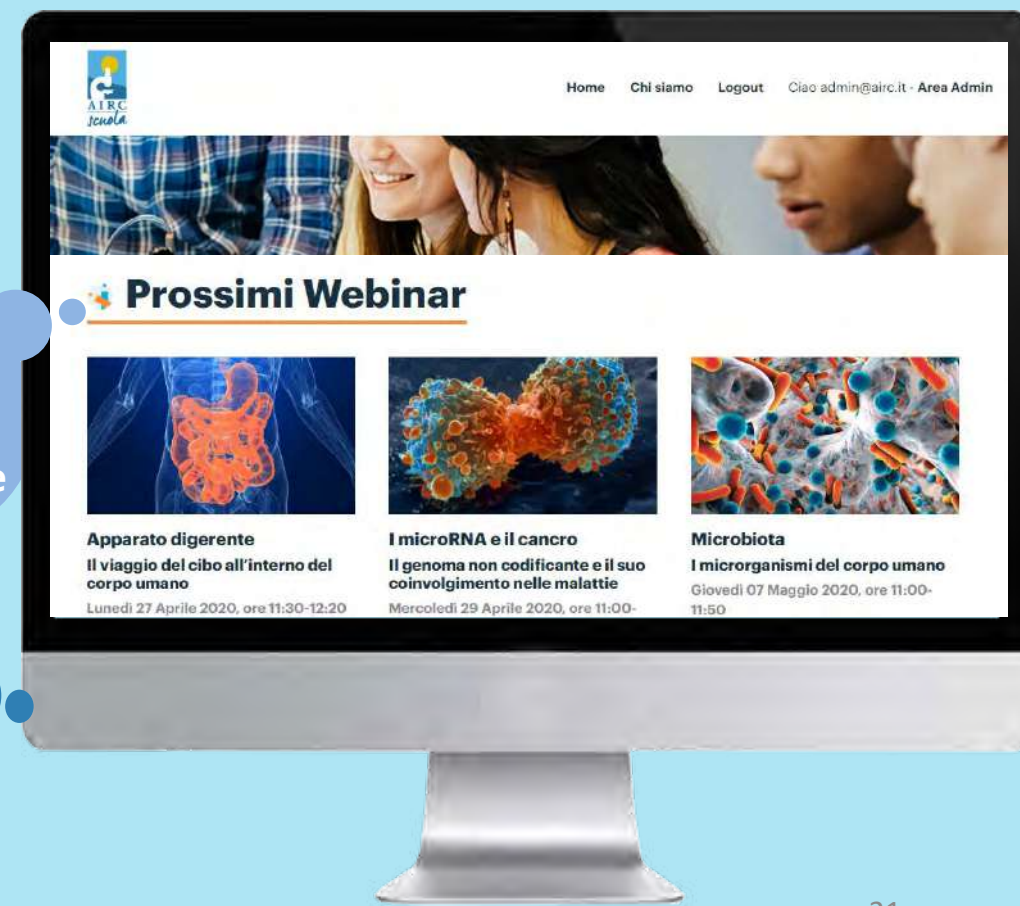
AIRC scuola

Home Chi siamo Logout Ciao admin@airc.it - Area Admin

Prossimi Webinar

Apparato digerente
Il viaggio del cibo all'interno del corpo umano
Lunedì 27 Aprile 2020, ore 11:30-12:20

I microRNA e il cancro
Il genoma non codificante e il suo coinvolgimento nelle malattie
Mercoledì 29 Aprile 2020, ore 11:00-

Microbiota
I microrganismi del corpo umano
Giovedì 07 Maggio 2020, ore 11:00-11:50

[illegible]